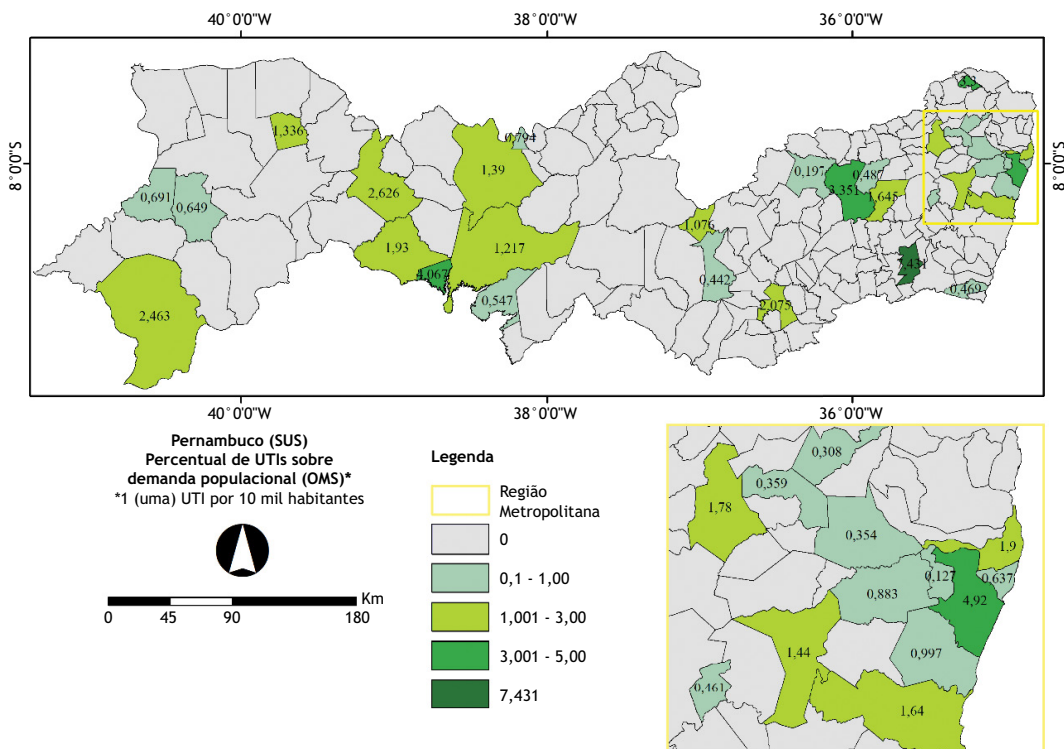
40°0'0"W
38°0'0"W
36°0'0"W
8°0'0"S
8°0'0"S

1,336
0,794
1,39
2,626
0,691
0,649
1,93
4,067
1,217
0,547
2,463
1,076
0,442
2,075
0,197
3,351
0,487
1,645
7,431
0,469
1,1

40°0'0"W
38°0'0"W
36°0'0"W

Pernambuco (SUS)
Percentual de UTIs sobre demanda populacional (OMS)*
*1 (uma) UTI por 10 mil habitantes

Km
0 45 90 180

Legenda
Região Metropolitana
0
0,1 - 1,00
1,001 - 3,00
3,001 - 5,00
7,431

0,308
0,359
1,78
0,354
1,9
0,127
0,637
0,883
4,92
1,44
0,997
0,461
1,64